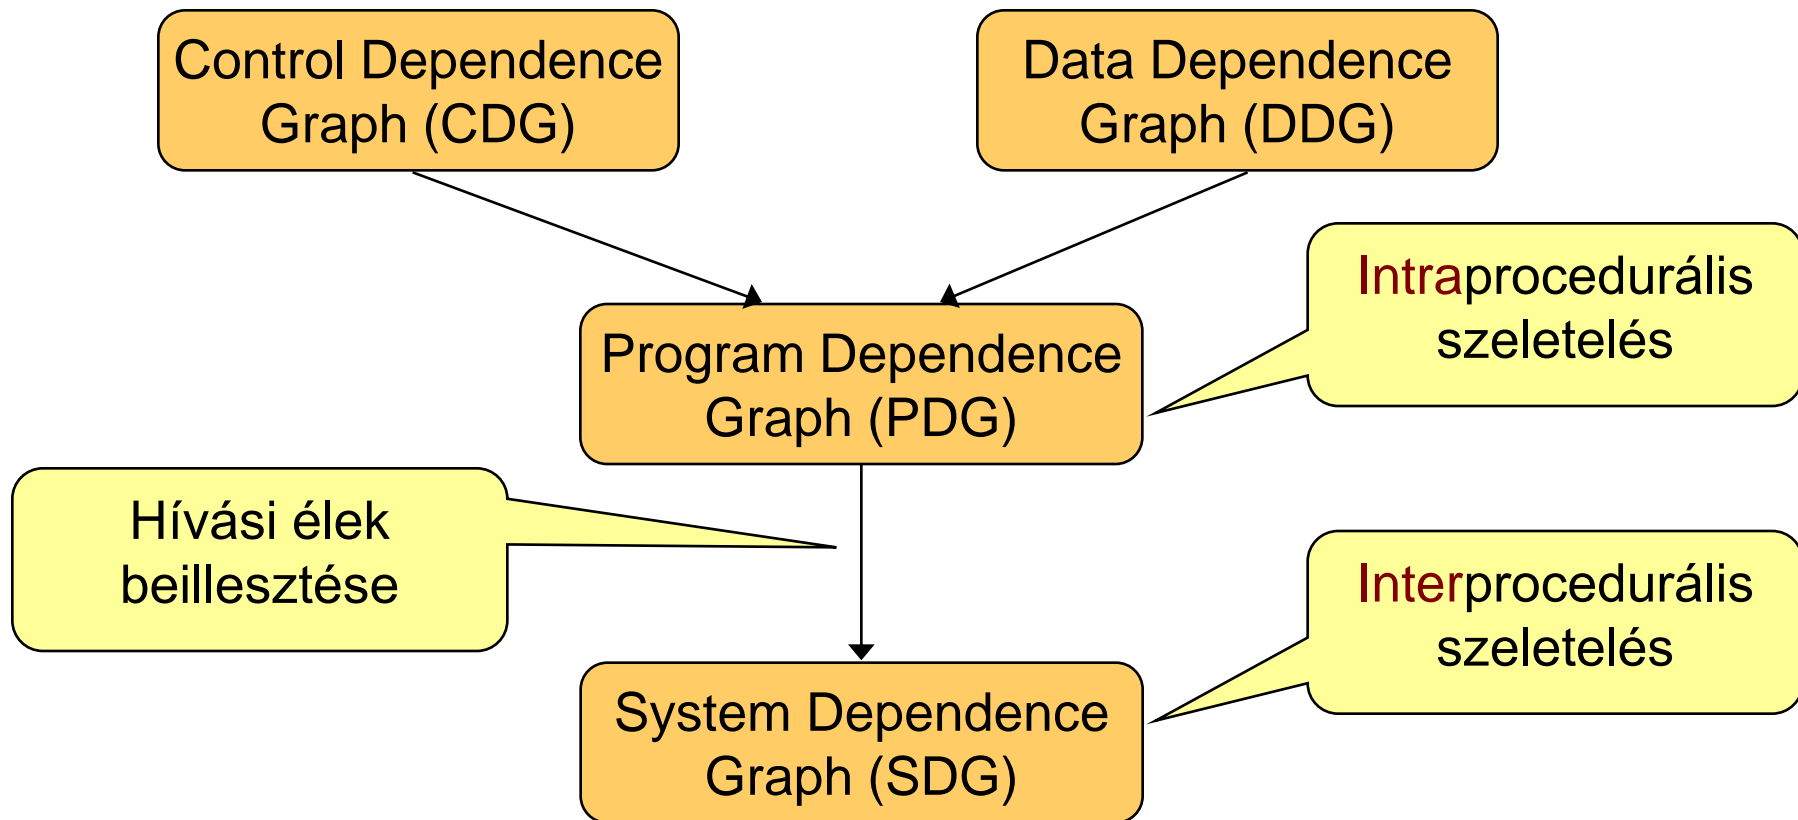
Control Dependence Graph (CDG)

Data Dependence Graph (DDG)

Program Dependence Graph (PDG)

Intraprocedurális szeletelés

Hívási élek beillesztése

System Dependence Graph (SDG)

Interprocedurális szeletelés